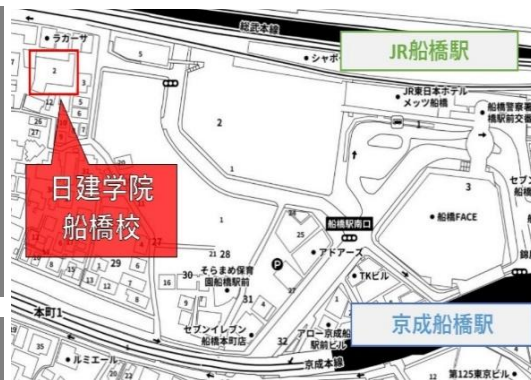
総武本線
ラカーサ
5
2
シャポー
JR船橋駅
JR東日本ホテル
メッツ船橋
船橋警察署
橋駅前交番
セブン
船橋
2
26
25
日建学院
船橋校
1
3
船橋FACE
1
船橋駅南口
25
27
21
28
29
30
そらまめ保育
園船橋駅前
アドアーズ
TKビル
16
31
本町1
セブンイレブン
船橋本町店
アロー京成船
駅前ビル
京成船橋駅
32
京成本線
35
ルミエール
12
第125東京ビル
1
13
12
7
8
9
5
20
4
6
1
1
3
1